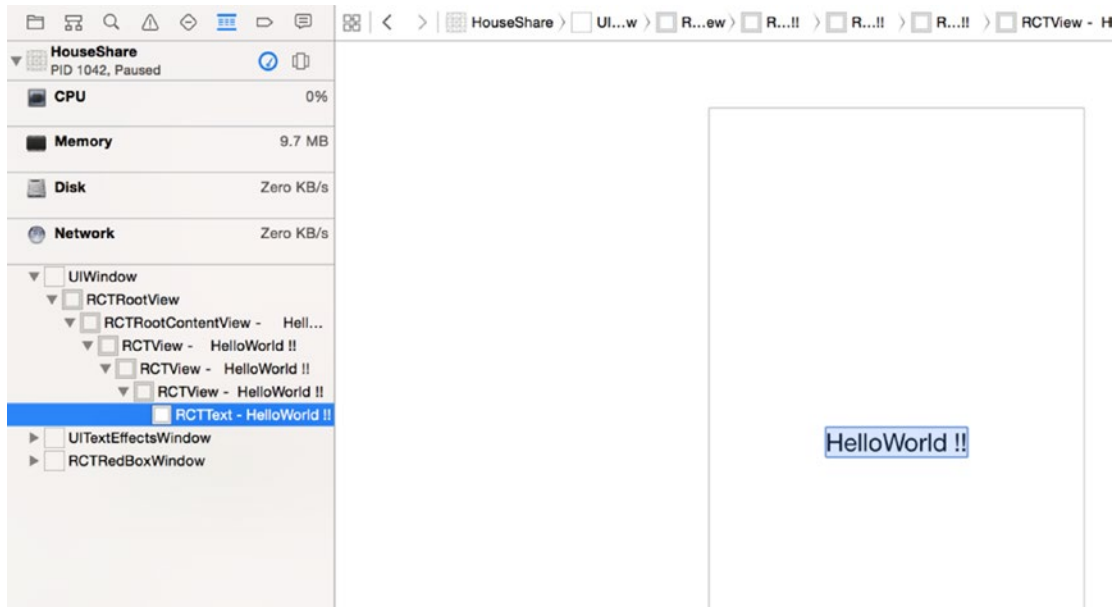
HouseShare 〉 UI...w 〉 R...ew 〉 R...!! 〉 R...!! 〉 R...!! 〉 RCTView - H

HouseShare
PID 1042, Paused

CPU 0%

Memory 9.7 MB

Disk Zero KB/s

Network Zero KB/s

UIWindow
RCTRootView
RCTRootContentView - Hell...
RCTView - HelloWorld !!
RCTView - HelloWorld !!
RCTView - HelloWorld !!
RCTText - HelloWorld !!
UITextEffectsWindow
RCTRedBoxWindow

HelloWorld !!